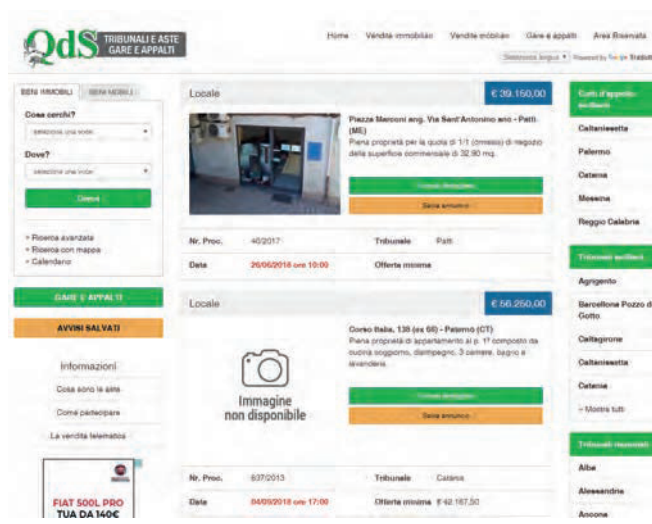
QdS TRIBUNALI E ASTE GARE E APPALTI

Home Vendite immobiliari Vendite mobiliari Gare e appalti Area Riservata

Seleziona lingua ▾ Powered by Google Traduttore

BENI IMMOBILI BENI MOBILI

Cosa cerchi?

seleziona una voce

Dove?

seleziona una voce

Cerca

» Ricerca avanzata
» Ricerca con mappa
» Calendario

GARE E APPALTI

AVVISI SALVATI

Informazioni

Cosa sono le aste

Come partecipare

La vendita telematica

FIAT 500L PRO TUA DA 140€

Locale

€ 39.150,00

Piazza Marconi ang. Via Sant'Antonino snc - Patti (ME)

Piena proprietà per la quota di 1/1 (omissis) di negozio della superficie commerciale di 32,90 mq.

Vedi dettaglio

Salva annuncio

| Nr. Proc. | 40/2017 | Tribunale | Patti |
|---|---|---|---|
| Data | 26/06/2018 ore 10:00 | Offerta minima | |

Locale

€ 56.250,00

Immagine non disponibile

Corso Italia, 138 (ex 60) - Paterno (CT)

Piena proprietà di appartamento al p. 1° composto da cucina soggiorno, disimpegno, 3 camere, bagno e lavanderia.

Vedi dettaglio

Salva annuncio

| Nr. Proc. | 637/2013 | Tribunale | Catania |
|---|---|---|---|
| Data | 04/09/2018 ore 17:00 | Offerta minima | € 42.187,50 |

Corti d'appello siciliane

Caltanissetta

Palermo

Catania

Messina

Reggio Calabria

Tribunali siciliani

Agrigento

Barcellona Pozzo di Gotto

Caltagirone

Caltanissetta

Catania

» Mostra tutti

Tribunali nazionali

Alba

Alessandria

Ancona